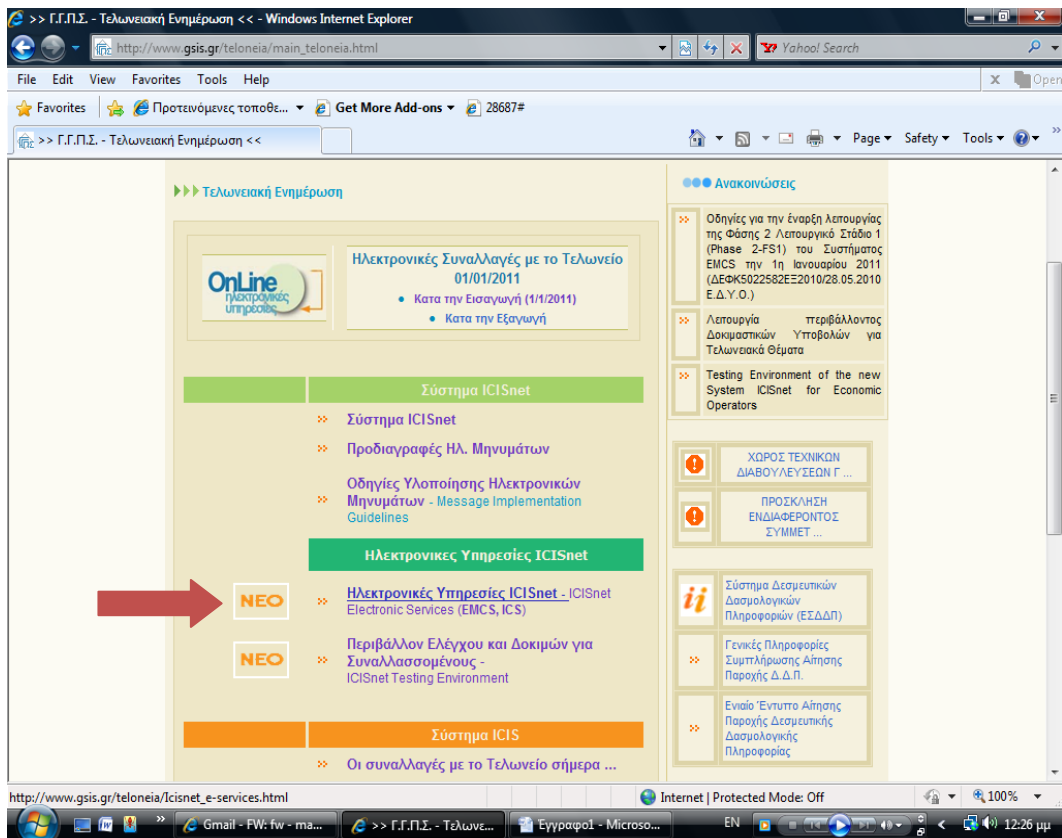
>> Γ.Γ.Π.Σ. - Τελωνειακή Ενημέρωση << - Windows Internet Explorer

http://www.gsis.gr/teloneia/main_teloneia.html

Yahoo! Search

File Edit View Favorites Tools Help

Open

Favorites | Προτεινόμενες τοποθε... Get More Add-ons 28687#

>> Γ.Γ.Π.Σ. - Τελωνειακή Ενημέρωση <<

Page Safety Tools

Τελωνειακή Ενημέρωση

OnLine ηλεκτρονικές υπηρεσίες

Ηλεκτρονικές Συναλλαγές με το Τελωνείο 01/01/2011

Κατα την Εισαγωγή (1/1/2011)

Κατα την Εξαγωγή

Σύστημα ICISnet

Σύστημα ICISnet

Προδιαγραφές Ηλ. Μηνυμάτων

Οδηγίες Υλοποίησης Ηλεκτρονικών Μηνυμάτων - Message Implementation Guidelines

Ηλεκτρονικες Υπηρεσίες ICISnet

NEO

Ηλεκτρονικές Υπηρεσίες ICISnet - ICISnet Electronic Services (EMCS, ICS)

NEO

Περιβάλλον Ελέγχου και Δοκιμών για Συναλλασσομένους - ICISnet Testing Environment

Σύστημα ICIS

Οι συναλλαγές με το Τελωνείο σήμερα ...

Ανακοινώσεις

Οδηγίες για την έναρξη λειτουργίας της Φάσης 2 Λειτουργικό Στάδιο 1 (Phase 2-FS1) του Συστήματος EMCS την 1η Ιανουαρίου 2011 (ΔΕΦΚ5022582ΕΞ2010/28.05.2010 Ε.Δ.Υ.Ο.)

Λειτουργία περιβάλλοντος Δοκιμαστικών Υποβολών για Τελωνειακά Θέματα

Testing Environment of the new System ICISnet for Economic Operators

ΧΩΡΟΣ ΤΕΧΝΙΚΩΝ ΔΙΑΒΟΥΛΕΥΣΕΩΝ Γ ...

ΠΡΟΣΚΛΗΣΗ ΕΝΔΙΑΦΕΡΟΝΤΟΣ ΣΥΜΜΕΤ ...

Σύστημα Δεσμευτικών Δασμολογικών Πληροφορών (ΕΣΔΔΠ)

Γενικές Πληροφορίες Συμπλήρωσης Αίτησης Παροχής Δ.Δ.Π.

Ενιαίο Έντυπτο Αίτησης Παροχής Δεσμευτικής Δασμολογικής Πληροφορίας

http://www.gsis.gr/teloneia/Icisnet_e-services.html

Internet | Protected Mode: Off

100%

Gmail - FW: fw - ma... >> Γ.Γ.Π.Σ. - Τελωνε... Έγγραφο1 - Microso...

EN

12:26 μμ